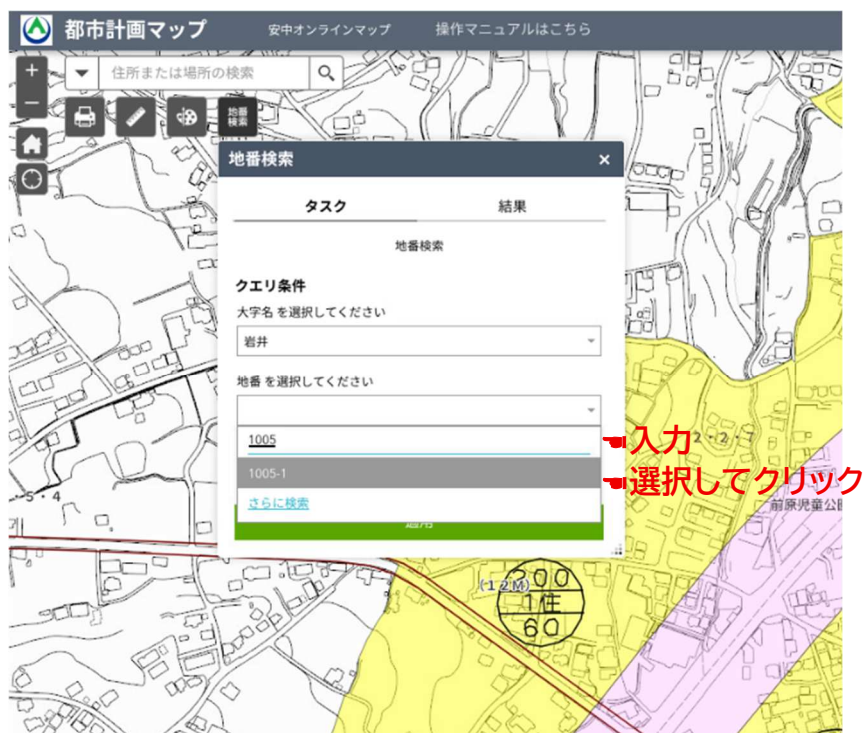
都市計画マップ　安中オンラインマップ　操作マニュアルはこちら

住所または場所の検索

地番検索

地番検索

タスク　結果

地番検索

クエリ条件

大字名 を選択してください

岩井

地番 を選択してください

1005

1005-1

さらに検索

適用

入力

選択してクリック

前原児童公園

(12M)

200
1住
60

5・4

2・2